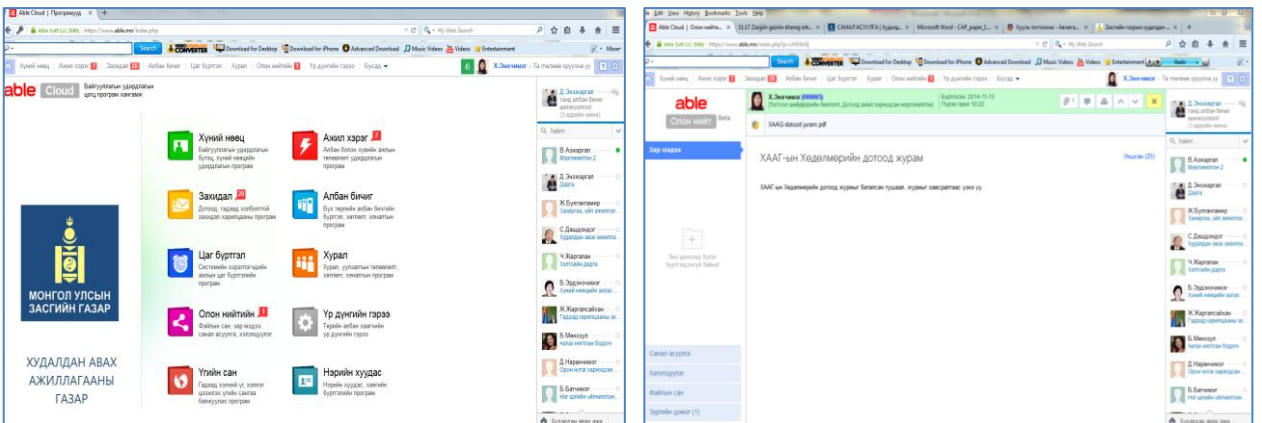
Able Cloud | Программууд

Able Soft LLC (MN) https://www.able.mn/index.php

Search

Download for Desktop Download for iPhone Advanced Download Music Videos Videos Entertainment

Хүний нөөц Ажил хэрэг 7 Захидал 10 Албан бичиг Цаг бүртгэл Хурал Олон нийтийн Үр дүнгийн гэрээ Бусад

6 Х.Энхчимэг - Та гаргах

able Cloud Байгууллагын удирдлагын цогц програм хангамж

МОНГОЛ УЛСЫН ЗАСГИЙН ГАЗАР

ХУДАЛДАН АВАХ АЖИЛЛАГААНЫ ГАЗАР

Хүний нөөц
Байгууллагын удирдлагын бүтэц, хүний нөөцийн удирдлагын програм

Ажил хэрэг 7
Албан бичиг хүний ажлын төлөвлөгөө удирдлагын програм

Захидал 20
Дотоод, гадаад хэлбэртэй захидал харилцааны програм

Албан бичиг
Бүх төрлийн албан бичгийн бүртгэл, хяналт, хэналтын програм

Цаг бүртгэл
Системийн хэрэглэгчийн ажлын цаг бүртгэлийн програм

Хурал
Хурал, уулзалтын төлөвлөлт, хяналт, хэналтын програм

Олон нийтийн 1
Файлын сан, зар мэдээ, санал асуулга, хэлэлцүүлэг

Үр дүнгийн гэрээ
Төрийн албан хаагчийн үр дүнгийн гэрээ

Үгийн сан
Гадаад хэлний үг, хэллэг цуглуулах үгийн сангаа баяжуулах програм

Нэрийн хуудас
Нэрийн хуудас, хаягийн бүртгэлийн програм

Д.Энхзаргал
Хайлт
В.Ахмадраа
Д.Энхзаргал
Ж.Булганчимэг
С.Дашдондог
Ч.Жаргалан
Б.Эрдэнэчимэг
Ж.Жаргалсайхан
Б.Мөнхзул
Д.Наранчимэг
Б.Батчимэг

Able Cloud | Олон нийтийн...

https://www.able.mn/main.php

Search

Download for Desktop Download for iPhone Advanced Download Music Videos Videos Entertainment

Хүний нөөц Ажил хэрэг 7 Захидал 18 Албан бичиг Цаг бүртгэл Хурал Олон нийтийн Үр дүнгийн гэрээ Бусад

Х.Энхчимэг - Та гаргах

able Олон нийт Beta

Зар мэдээ

Х.Энхчимэг (000061) Бүртгэсэн 2014-11-10

XAAG-dotood juram.pdf

ХААГ-ын Хөдөлмөрийн дотоод журам

Үзсэн (25)

ХААГ-ын Хөдөлмөрийн дотоод журмыг батлан гаргасан, журмыг хавсаргав. үзнэ үү.

Санал асуулга
Хэлэлцүүлэг
Файлын сан
Зургийн цомог (1)

Д.Энхзаргал
Хайлт
В.Ахмадраа
Д.Энхзаргал
Ж.Булганчимэг
С.Дашдондог
Ч.Жаргалан
Б.Эрдэнэчимэг
Ж.Жаргалсайхан
Б.Мөнхзул
Д.Наранчимэг
Б.Батчимэг